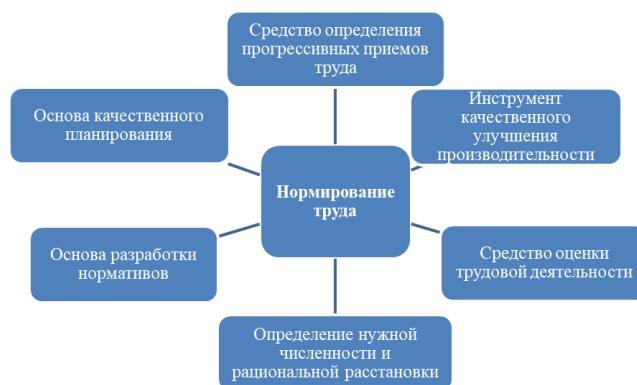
Средство определения прогрессивных приемов труда

Основа качественного планирования

Инструмент качественного улучшения производительности

Нормирование труда

Основа разработки нормативов

Средство оценки трудовой деятельности

Определение нужной численности и рациональной расстановки